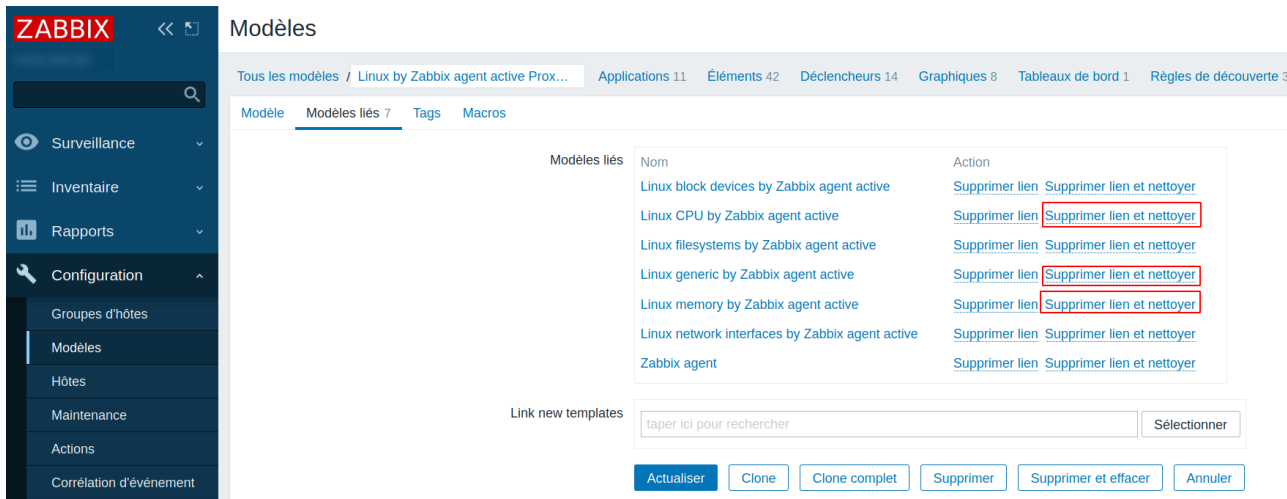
ZABBIX

Surveillance
Inventaire
Rapports
Configuration
Groupes d'hôtes
Modèles
Hôtes
Maintenance
Actions
Corrélation d'événement

Modèles

Tous les modèles / Linux by Zabbix agent active Prox... Applications 11 Éléments 42 Déclencheurs 14 Graphiques 8 Tableaux de bord 1 Règles de découverte 3

Modèle Modèles liés 7 Tags Macros

Modèles liés

| Nom | Action |
|---|---|
| Linux block devices by Zabbix agent active | Supprimer lien Supprimer lien et nettoyer |
| Linux CPU by Zabbix agent active | Supprimer lien Supprimer lien et nettoyer |
| Linux filesystems by Zabbix agent active | Supprimer lien Supprimer lien et nettoyer |
| Linux generic by Zabbix agent active | Supprimer lien Supprimer lien et nettoyer |
| Linux memory by Zabbix agent active | Supprimer lien Supprimer lien et nettoyer |
| Linux network interfaces by Zabbix agent active | Supprimer lien Supprimer lien et nettoyer |
| Zabbix agent | Supprimer lien Supprimer lien et nettoyer |

Link new templates
taper ici pour rechercher
Sélectionner

Actualiser Clone Clone complet Supprimer Supprimer et effacer Annuler